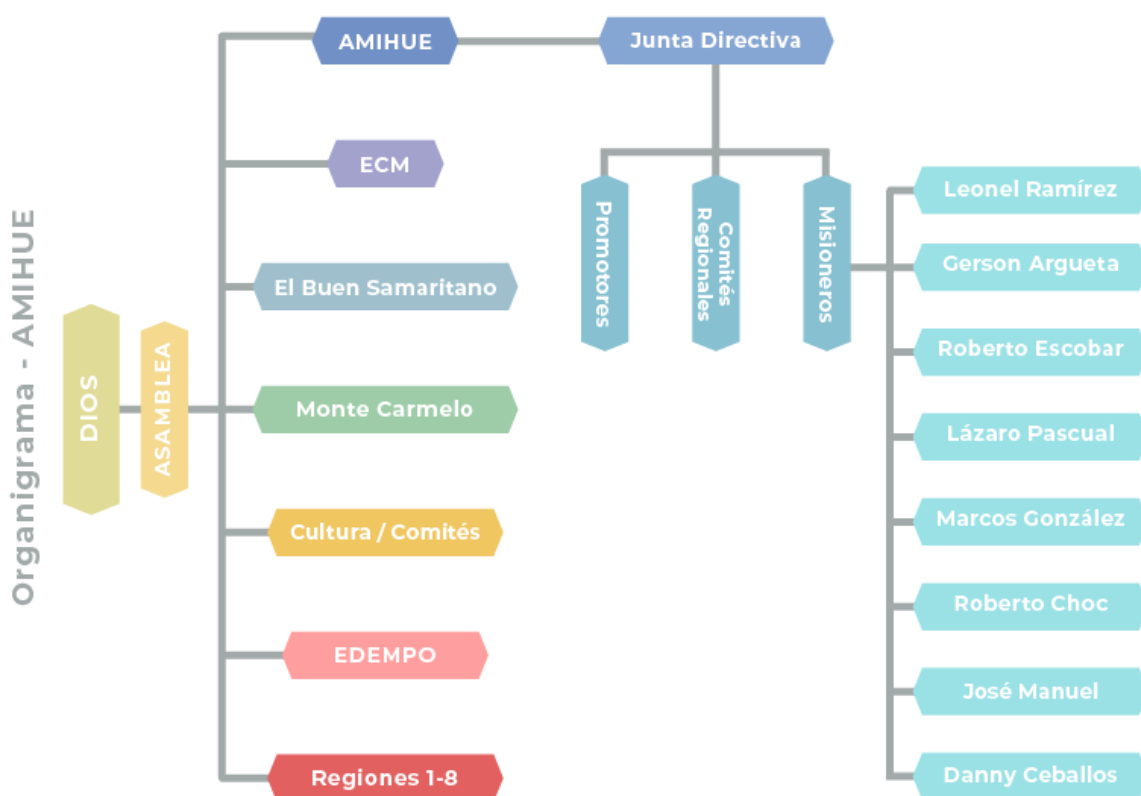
Organigrama - AMIHUE

DIOS

ASAMBLEA

AMIHUE

Junta Directiva

ECM

El Buen Samaritano

Monte Carmelo

Cultura / Comités

EDEMPO

Regiones 1-8

Promotores

Comités Regionales

Misioneros

Leonel Ramírez

Gerson Argueta

Roberto Escobar

Lázaro Pascual

Marcos González

Roberto Choc

José Manuel

Danny Ceballos